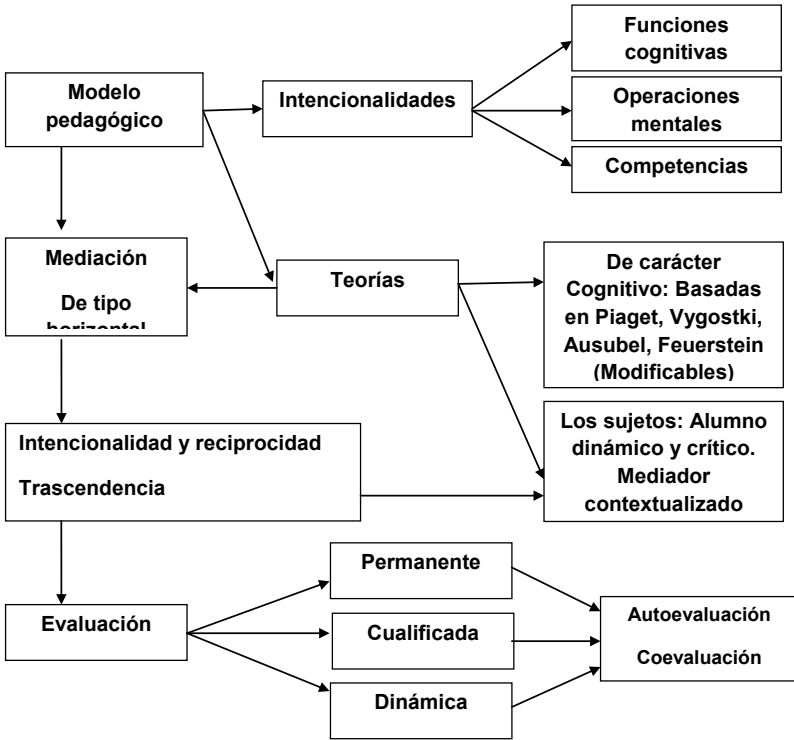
Modelo pedagógico

Intencionalidades

Funciones cognitivas

Operaciones mentales

Competencias

Mediación

De tipo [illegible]

Teorías

De carácter Cognitivo: Basadas en Piaget, Vygostki, Ausubel, Feuerstein (Modificables)

Los sujetos: Alumno dinámico y crítico. Mediador contextualizado

Intencionalidad y reciprocidad

Trascendencia

Evaluación

Permanente

Cualificada

Dinámica

Autoevaluación

Coevaluación